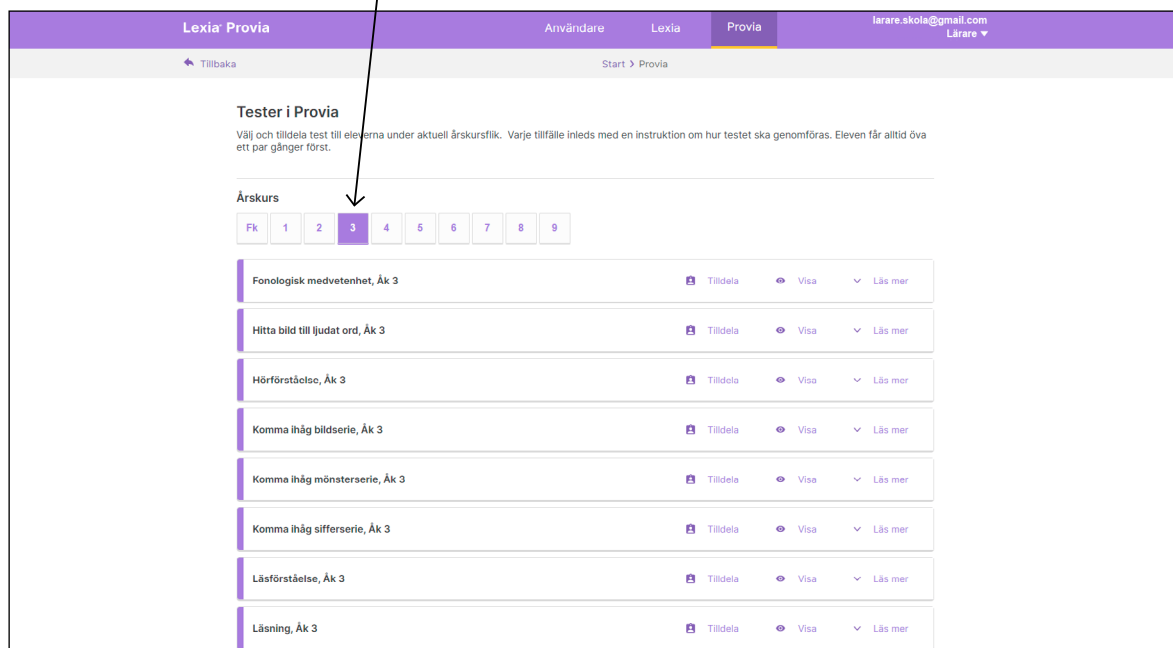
Lexia Provia

Användare Lexia Provia

larare.skola@gmail.com
Lärare

Tillbaka

Start > Provia

Tester i Provia

Välj och tilldela test till eleverna under aktuell årskursflik. Varje tillfälle inleds med en instruktion om hur testet ska genomföras. Eleven får alltid öva ett par gånger först.

Årskurs

Fk 1 2 3 4 5 6 7 8 9

| | | | |
|---|---|---|---|
| Fonologisk medvetenhet, Åk 3 | Tilldela | Visa | Läs mer |
| Hitta bild till ljudat ord, Åk 3 | Tilldela | Visa | Läs mer |
| Hörförståelse, Åk 3 | Tilldela | Visa | Läs mer |
| Komma ihåg bildserie, Åk 3 | Tilldela | Visa | Läs mer |
| Komma ihåg mönsterserie, Åk 3 | Tilldela | Visa | Läs mer |
| Komma ihåg sifferserie, Åk 3 | Tilldela | Visa | Läs mer |
| Läsförståelse, Åk 3 | Tilldela | Visa | Läs mer |
| Läsning, Åk 3 | Tilldela | Visa | Läs mer |